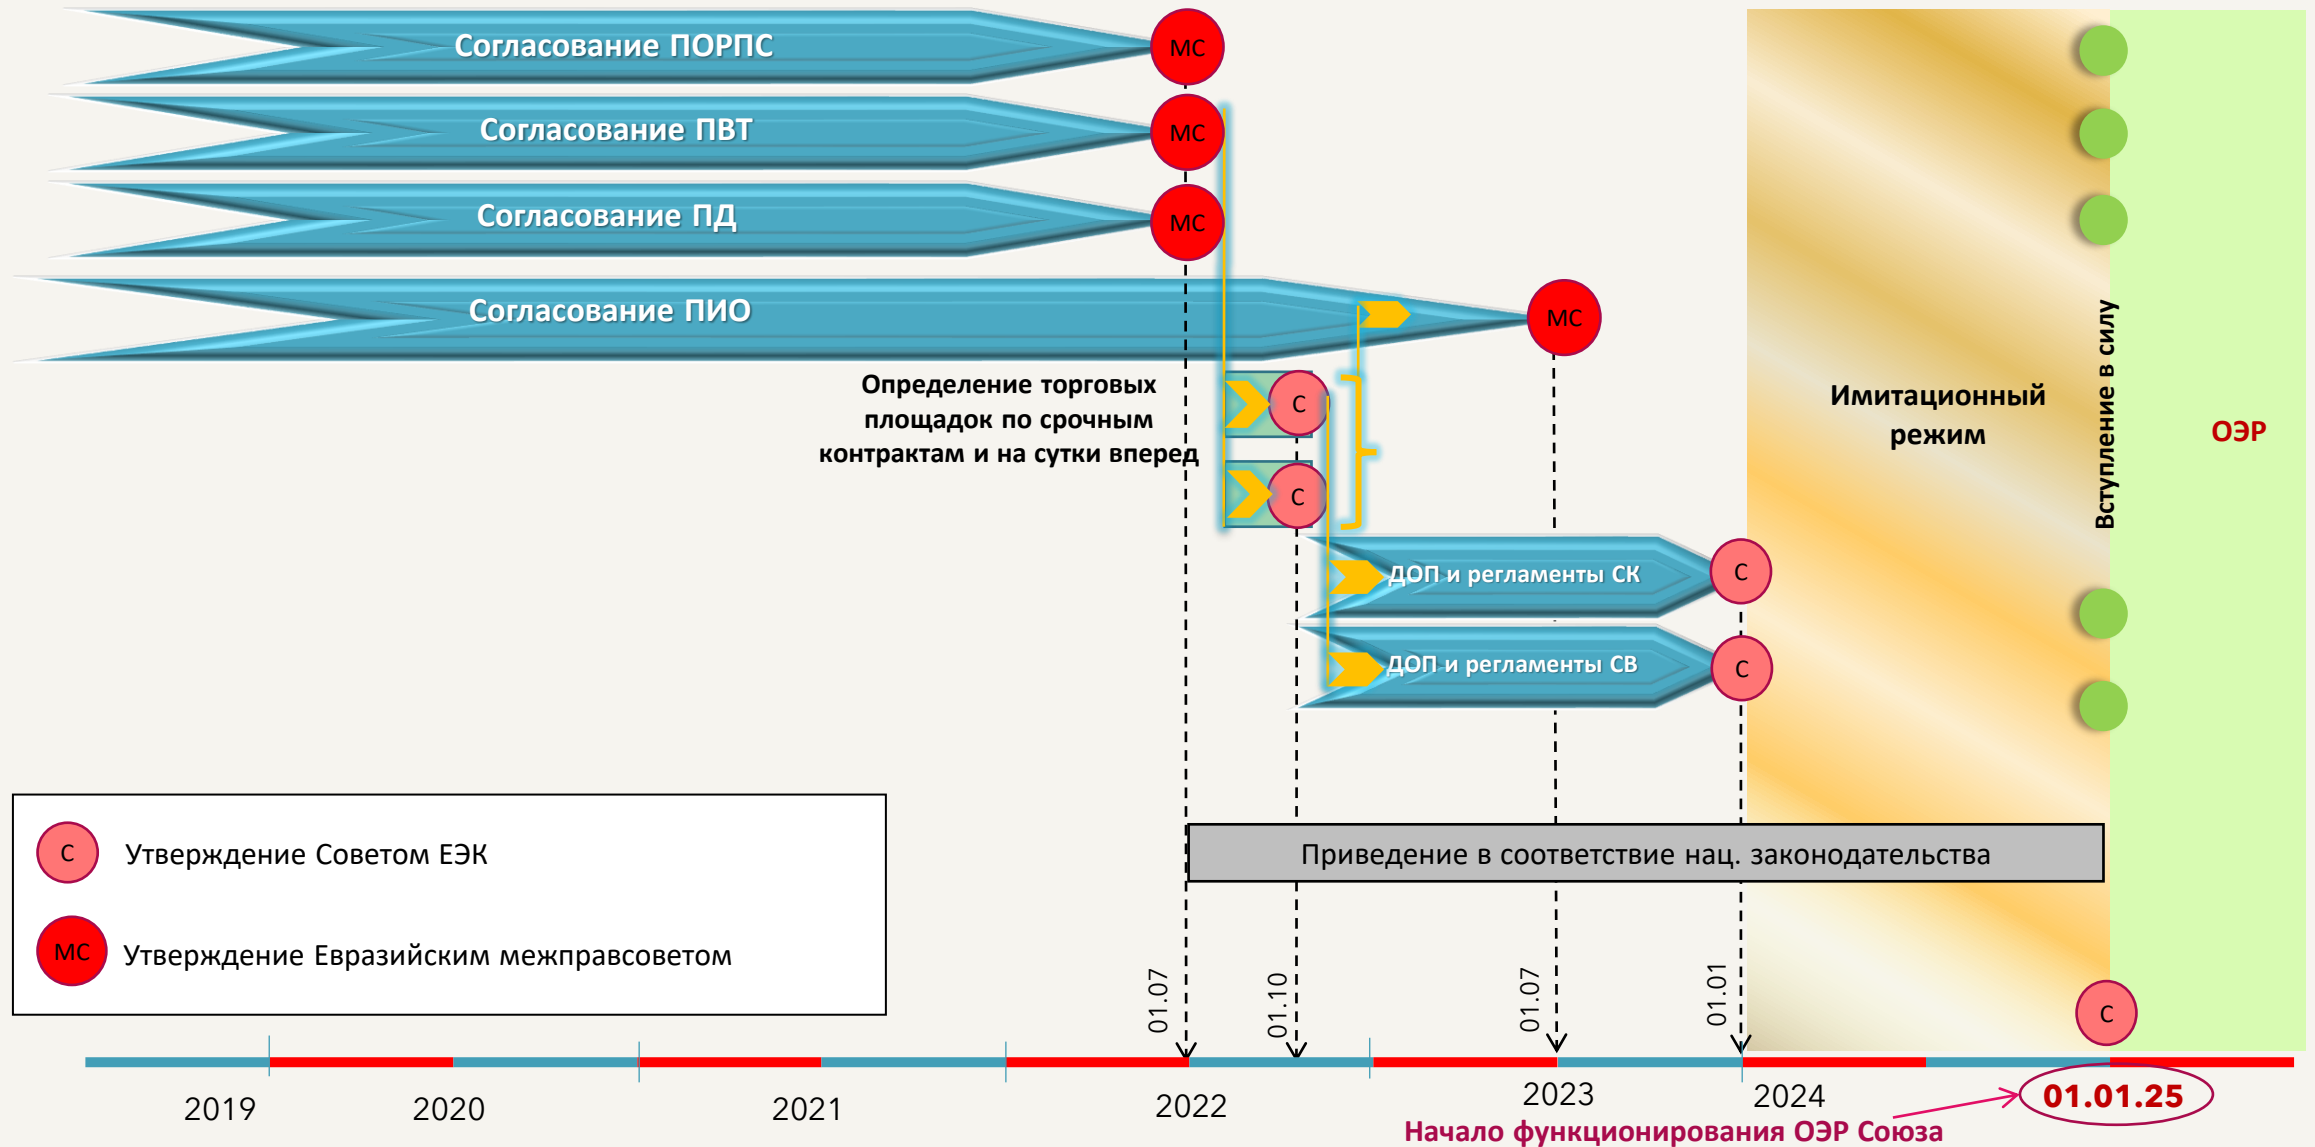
Согласование ПОРПС
МС
Согласование ПВТ
МС
Согласование ПД
МС
Согласование ПИО
МС
Определение торговых площадок по срочным контрактам и на сутки вперед
С
С
ДОП и регламенты СК
С
ДОП и регламенты СВ
С
Имитационный режим
Вступление в силу
ОЭР
С
Приведение в соответствие нац. законодательства
С Утверждение Советом ЕЭК
МС Утверждение Евразийским межправсоветом
01.07
01.10
01.07
01.01
2019
2020
2021
2022
2023
2024
01.01.25
Начало функционирования ОЭР Союза